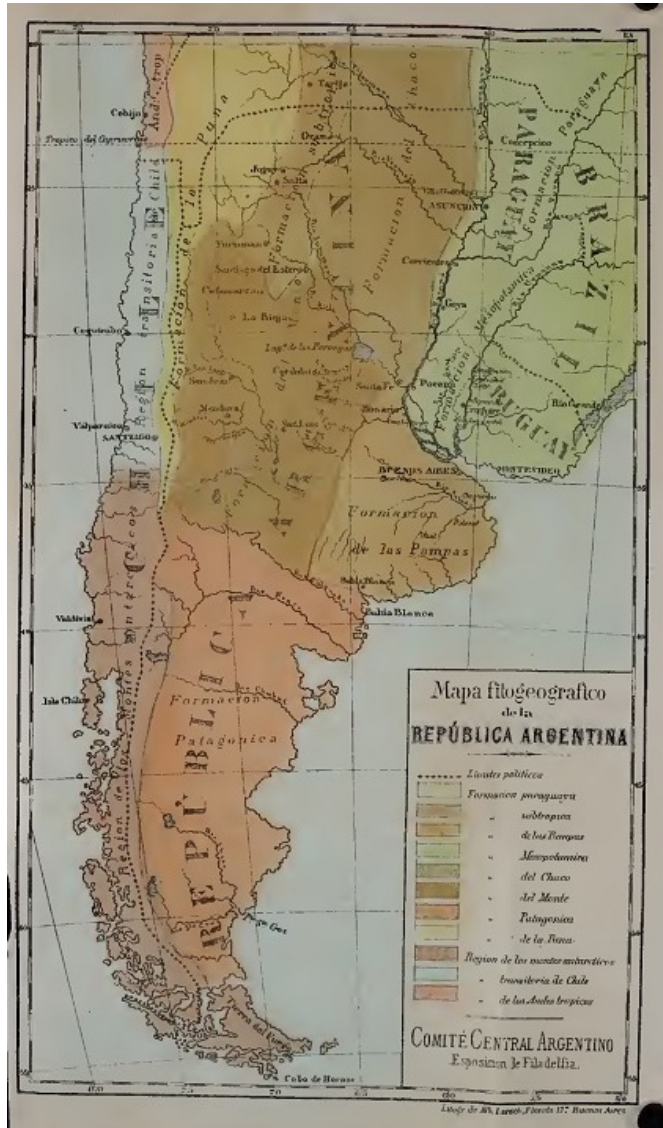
Mapa fitogeografico
de la
REPÚBLICA ARGENTINA

Limites politicos
Formacion paraguaya
" subtropica
" de las Pampas
" Mesopotamica
" del Chaco
" del Monte
" Patagonica
" de la Puna
Region de los montes antarticos
" transitoria de Chile
" de los Andes tropicos

COMITÉ CENTRAL ARGENTINO
Exposicion de Filadelfia.

Cobija
Tropico del Capricornio
Andes trop.
Puna
Formacion de la Puna
Region transitoria de Chile
Tarija
Jujuy
Salta
Oran
Formacion del Chaco
Formacion subtropica
Formacion del Monte
Tucuman
Santiago del Estero
Catamarca
La Rioja
Lag. de los Porongos
Cordoba
Santa Fe
Rosario
Parana
Corrientes
Goya
Concepcion
ASUNCION
Villa Rica
PARAGUAY
Formacion Paraguaya
BRAZIL
Formacion Mesopotamica
URUGUAY
MONTEVIDEO
Rio Grande
BUENOS AIRES
Formacion de las Pampas
Bahia Blanca
Coquimbo
Valparaiso
SANTIAGO
San Juan
Mendoza
San Luis
Valdivia
Isla Chiloe
Region de los montes antarticos
Formacion Patagonica
REPUBLICA
ARGENTINA
Cabo de Hornos
Tierra del Fuego
Lithogr. de Mlle. Lucas, Florida 177 Buenos Aires